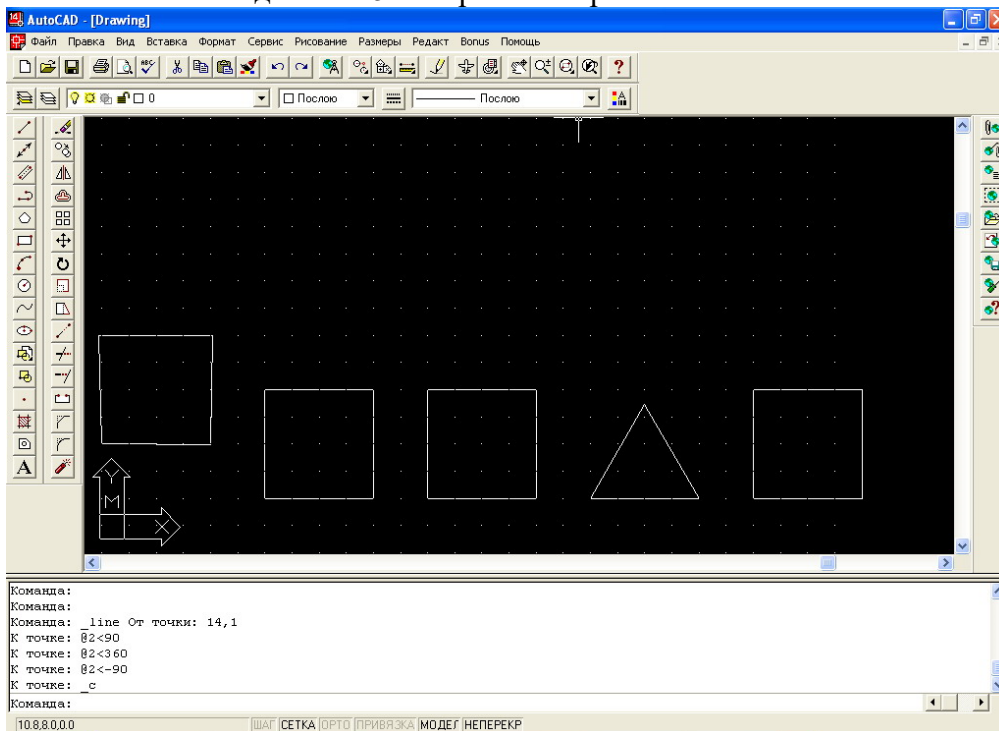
AutoCAD - [Drawing]

Файл Правка Вид Вставка Формат Сервис Рисование Размеры Редакт Bonus Помощь

0 Послою Послою

Y
M

Команда:
Команда:
Команда: _line От точки: 14,1
К точке: @2<90
К точке: @2<360
К точке: @2<-90
К точке: _c
Команда:

10.8,8.0,0.0 ШАГ СЕТКА ОРТО ПРИВЯЗКА МОДЕЛ НЕПЕРЕКР